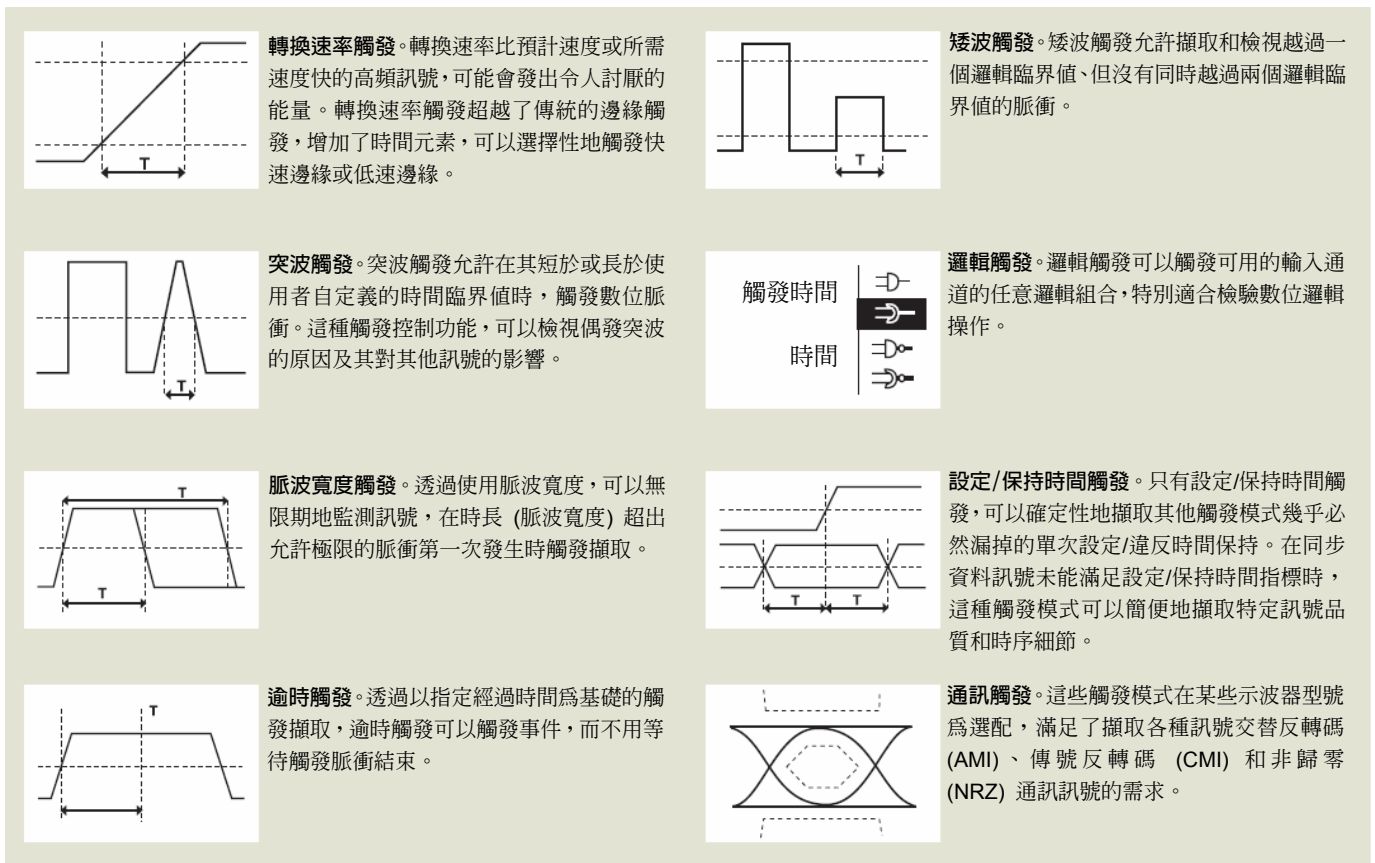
T

轉換速率觸發。轉換速率比預計速度或所需速度快的高頻訊號，可能會發出令人討厭的能量。轉換速率觸發超越了傳統的邊緣觸發，增加了時間元素，可以選擇性地觸發快速邊緣或低速邊緣。

T

突波觸發。突波觸發允許在其短於或長於使用者自定義的時間臨界值時，觸發數位脈衝。這種觸發控制功能，可以檢視偶發突波的原因及其對其他訊號的影響。

T

T

脈波寬度觸發。透過使用脈波寬度，可以無限期地監測訊號，在時長 (脈波寬度) 超出允許極限的脈衝第一次發生時觸發擷取。

T

逾時觸發。透過以指定經過時間爲基礎的觸發擷取，逾時觸發可以觸發事件，而不用等待觸發脈衝結束。

T

矮波觸發。矮波觸發允許擷取和檢視越過一個邏輯臨界值、但沒有同時越過兩個邏輯臨界值的脈衝。

觸發時間

時間

邏輯觸發。邏輯觸發可以觸發可用的輸入通道的任意邏輯組合，特別適合檢驗數位邏輯操作。

T T

設定/保持時間觸發。只有設定/保持時間觸發，可以確定性地擷取其他觸發模式幾乎必然漏掉的單次設定/違反時間保持。在同步資料訊號未能滿足設定/保持時間指標時，這種觸發模式可以簡便地擷取特定訊號品質和時序細節。

通訊觸發。這些觸發模式在某些示波器型號爲選配，滿足了擷取各種訊號交替反轉碼 (AMI)、傳號反轉碼 (CMI) 和非歸零 (NRZ) 通訊訊號的需求。